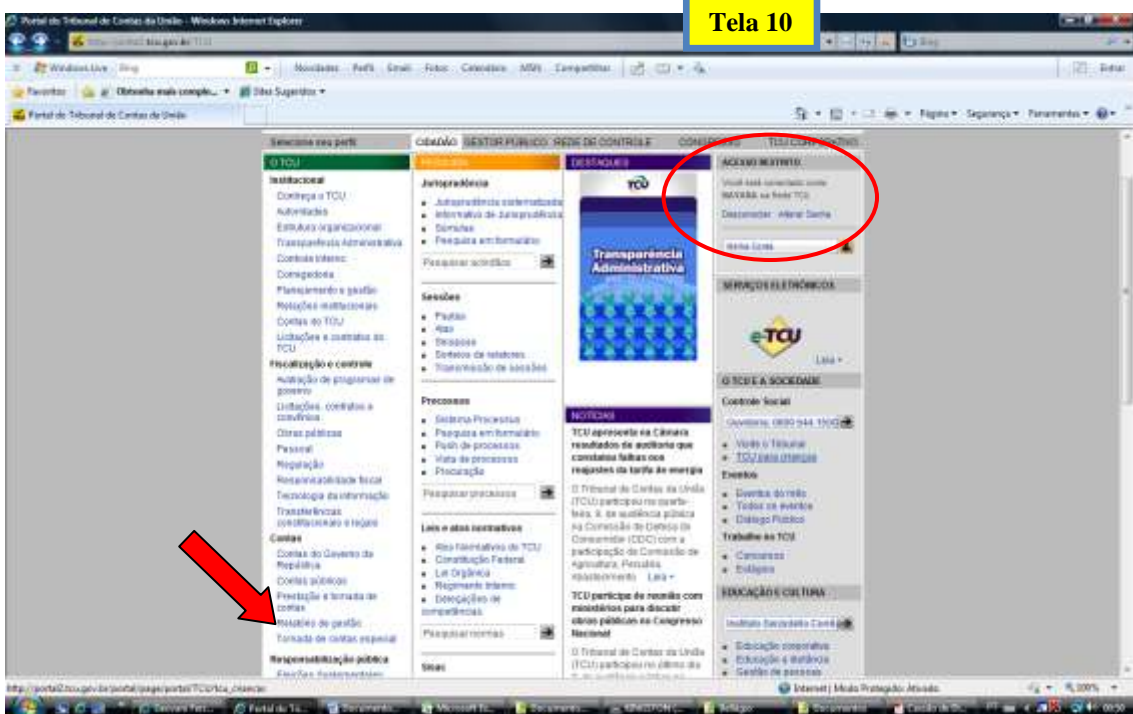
Portal do Tribunal de Contas da União - Windows Internet Explorer

Tela 10

Windows Live Bing Novidades Perfil Email Fotos Calendário MSN Compartilhar

Favoritos Obtenha mais comple... Sites Sugeridos

Portal do Tribunal de Contas da União

Página Segurança Ferramentas

Selecione seu perfil CIDADÃO GESTOR PÚBLICO REDE DE CONTROLE CONGRESSO TCU CORPORATIVO

O TCU

Institucional
Conheça o TCU
Autoridades
Estrutura organizacional
Transparência Administrativa
Controle interno
Corregedoria
Planejamento e gestão
Relações institucionais
Contas do TCU
Licitações e contratos do TCU

Fiscalização e controle
Avaliação de programas de governo
Licitações, contratos e convênios
Obras públicas
Pessoal
Regulação
Responsabilidade fiscal
Tecnologia da informação
Transferências constitucionais e legais

Contas
Contas do Governo da República
Contas públicas
Prestação e tomada de contas
Relatórios de gestão
Tomada de contas especial

Responsabilização pública
Eleições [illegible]

PESQUISA

Jurisprudência
Jurisprudência sistematizada
Informativo de Jurisprudência
Súmulas
Pesquisa em formulário
Pesquisar acórdãos

Sessões
Pautas
Atas
Sessões
Sorteios de relatores
Transmissão de sessões

Processos
Sistema Processus
Pesquisa em formulário
Push de processos
Vista de processos
Procuração
Pesquisar processos

Leis e atos normativos
Atos Normativos do TCU
Constituição Federal
Lei Orgânica
Regimento Interno
Delegações de competências
Pesquisar normas

Sites

DESTAQUES

TCU

Transparência Administrativa

NOTÍCIAS

TCU apresenta na Câmara resultados de auditoria que constatou falhas nos reajustes da tarifa de energia

O Tribunal de Contas da União (TCU) participou na quarta-feira, 8, de audiência pública na Comissão de Defesa do Consumidor (CDC) com a participação da Comissão de Agricultura, Pecuária, Abastecimento Leia +

TCU participa de reunião com ministérios para discutir obras públicas no Congresso Nacional

O Tribunal de Contas da União (TCU) participou no último dia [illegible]

ACESSO RESTRITO

Você está conectado como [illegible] na Rede TCU.

Desconectar Alterar Senha

Home Geral

SERVIÇOS ELETRÔNICOS

e-TCU

Leia +

O TCU E A SOCIEDADE

Controle Social
Ouvidoria: 0800 644 1500
Visite o Tribunal
TCU para crianças

Eventos
Eventos do mês
Todos os eventos
Diálogo Público

Trabalhe no TCU
Concursos
Estágios

EDUCAÇÃO E CULTURA
Instituto Serzedello Corrêa
Educação corporativa
Educação a distância
Gestão de pessoas

http://portal2.tcu.gov.br/portal/page/portal/TCU/tcu_cidadao

Internet | Modo Protegido: Ativado 100%